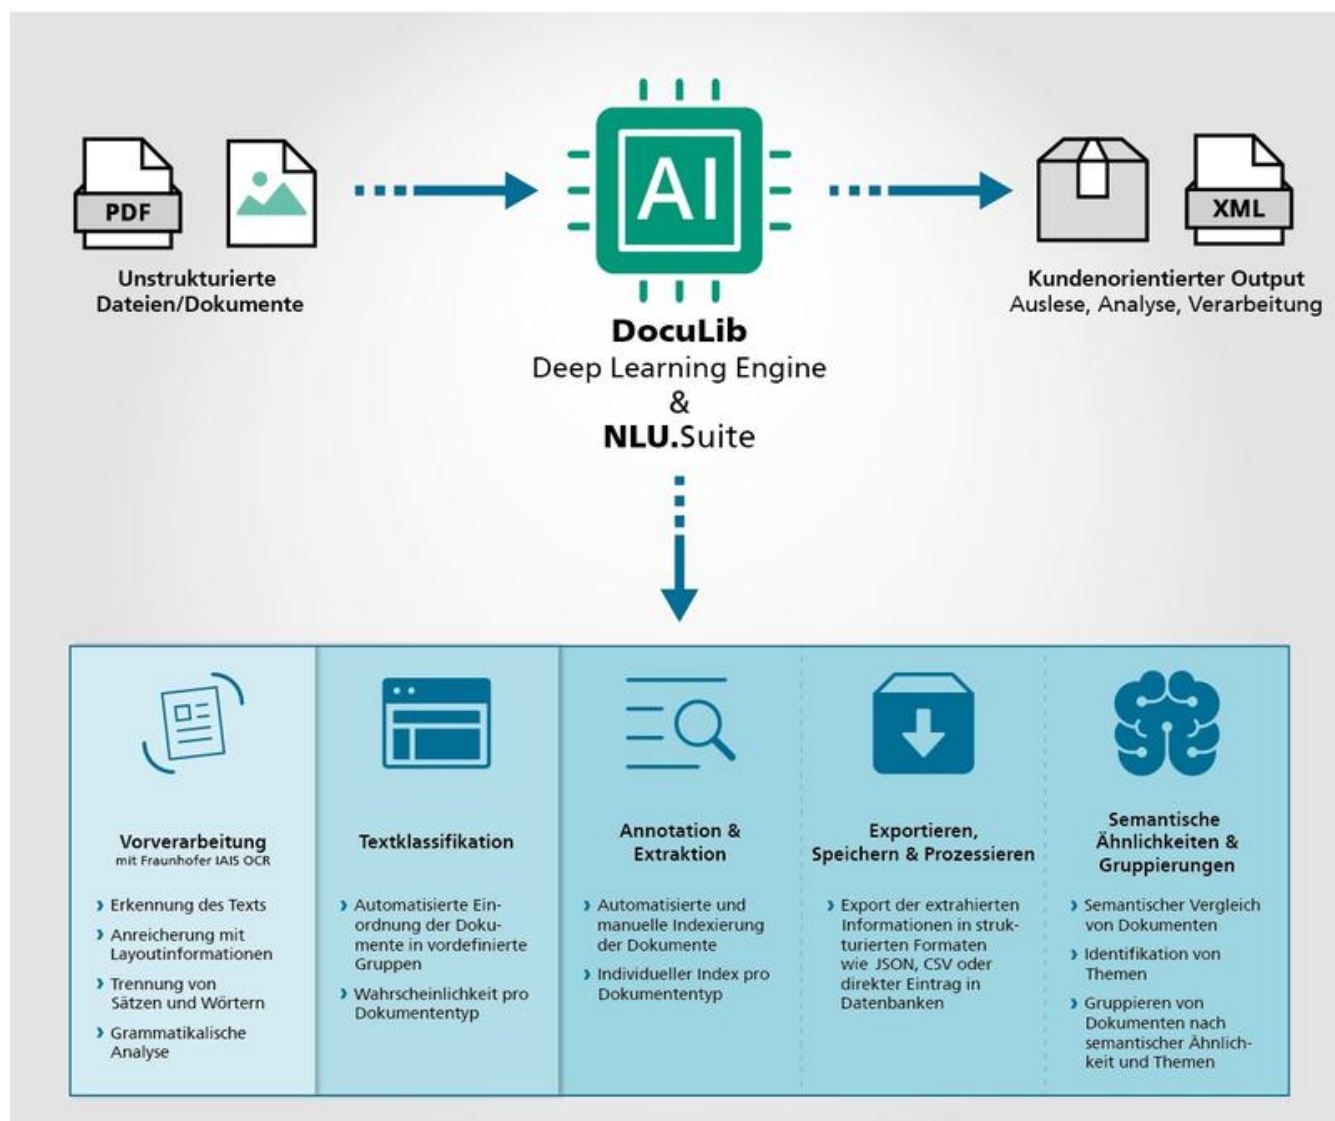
PDF

Unstrukturierte Dateien/Dokumente

AI

DocuLib
Deep Learning Engine
&
NLU.Suite

XML

Kundenorientierter Output
Auslese, Analyse, Verarbeitung

Vorverarbeitung
mit Fraunhofer IAIS OCR

› Erkennung des Texts
› Anreicherung mit Layoutinformationen
› Trennung von Sätzen und Wörtern
› Grammatikalische Analyse

Textklassifikation

› Automatisierte Einordnung der Dokumente in vordefinierte Gruppen
› Wahrscheinlichkeit pro Dokumententyp

Annotation & Extraktion

› Automatisierte und manuelle Indexierung der Dokumente
› Individueller Index pro Dokumententyp

Exportieren, Speichern & Prozessieren

› Export der extrahierten Informationen in strukturierten Formaten wie JSON, CSV oder direkter Eintrag in Datenbanken

Semantische Ähnlichkeiten & Gruppierungen

› Semantischer Vergleich von Dokumenten
› Identifikation von Themen
› Gruppieren von Dokumenten nach semantischer Ähnlichkeit und Themen